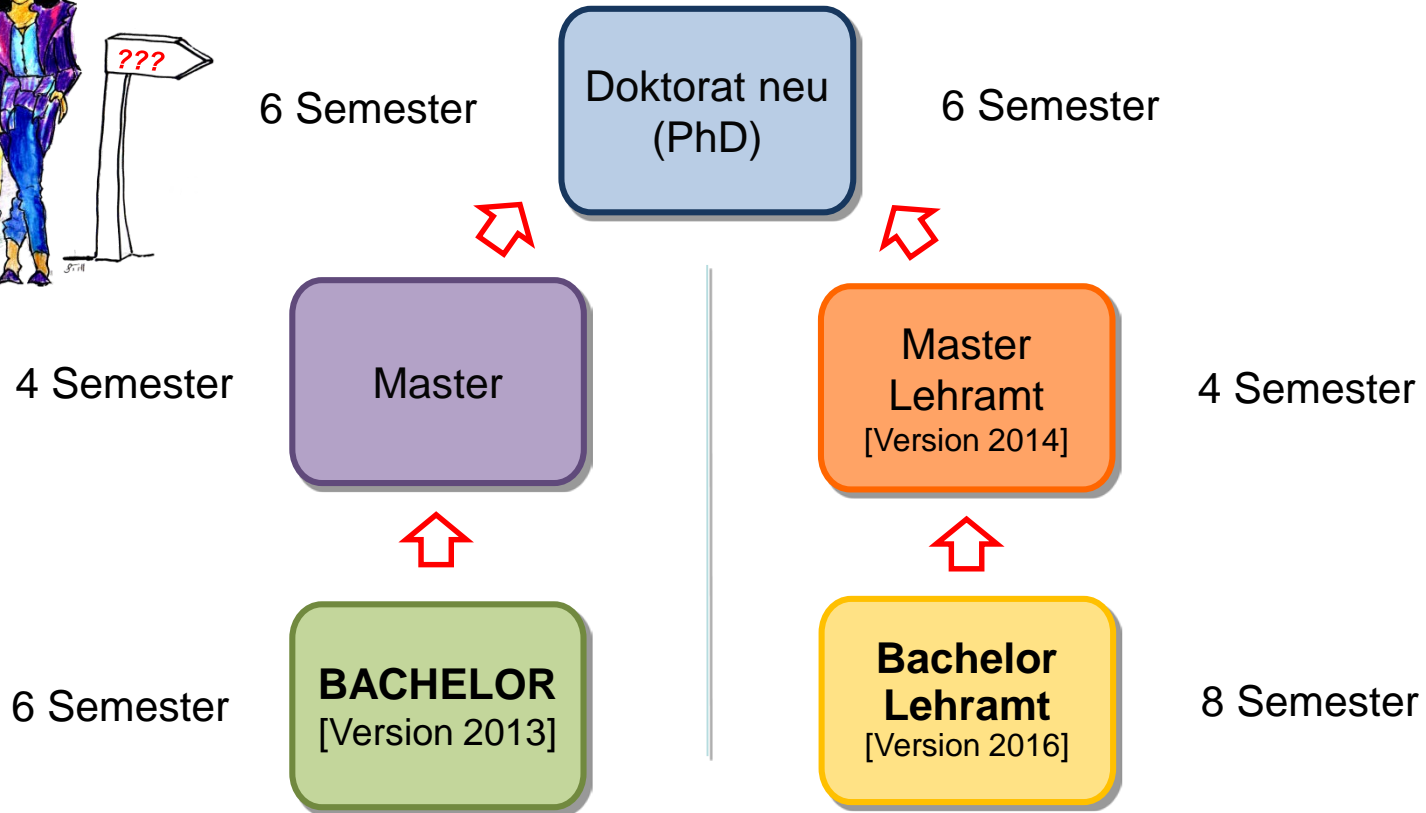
???

6 Semester

Doktorat neu (PhD)

6 Semester

4 Semester

Master

Master Lehramt [Version 2014]

4 Semester

6 Semester

**BACHELOR** [Version 2013]

**Bachelor Lehramt** [Version 2016]

8 Semester